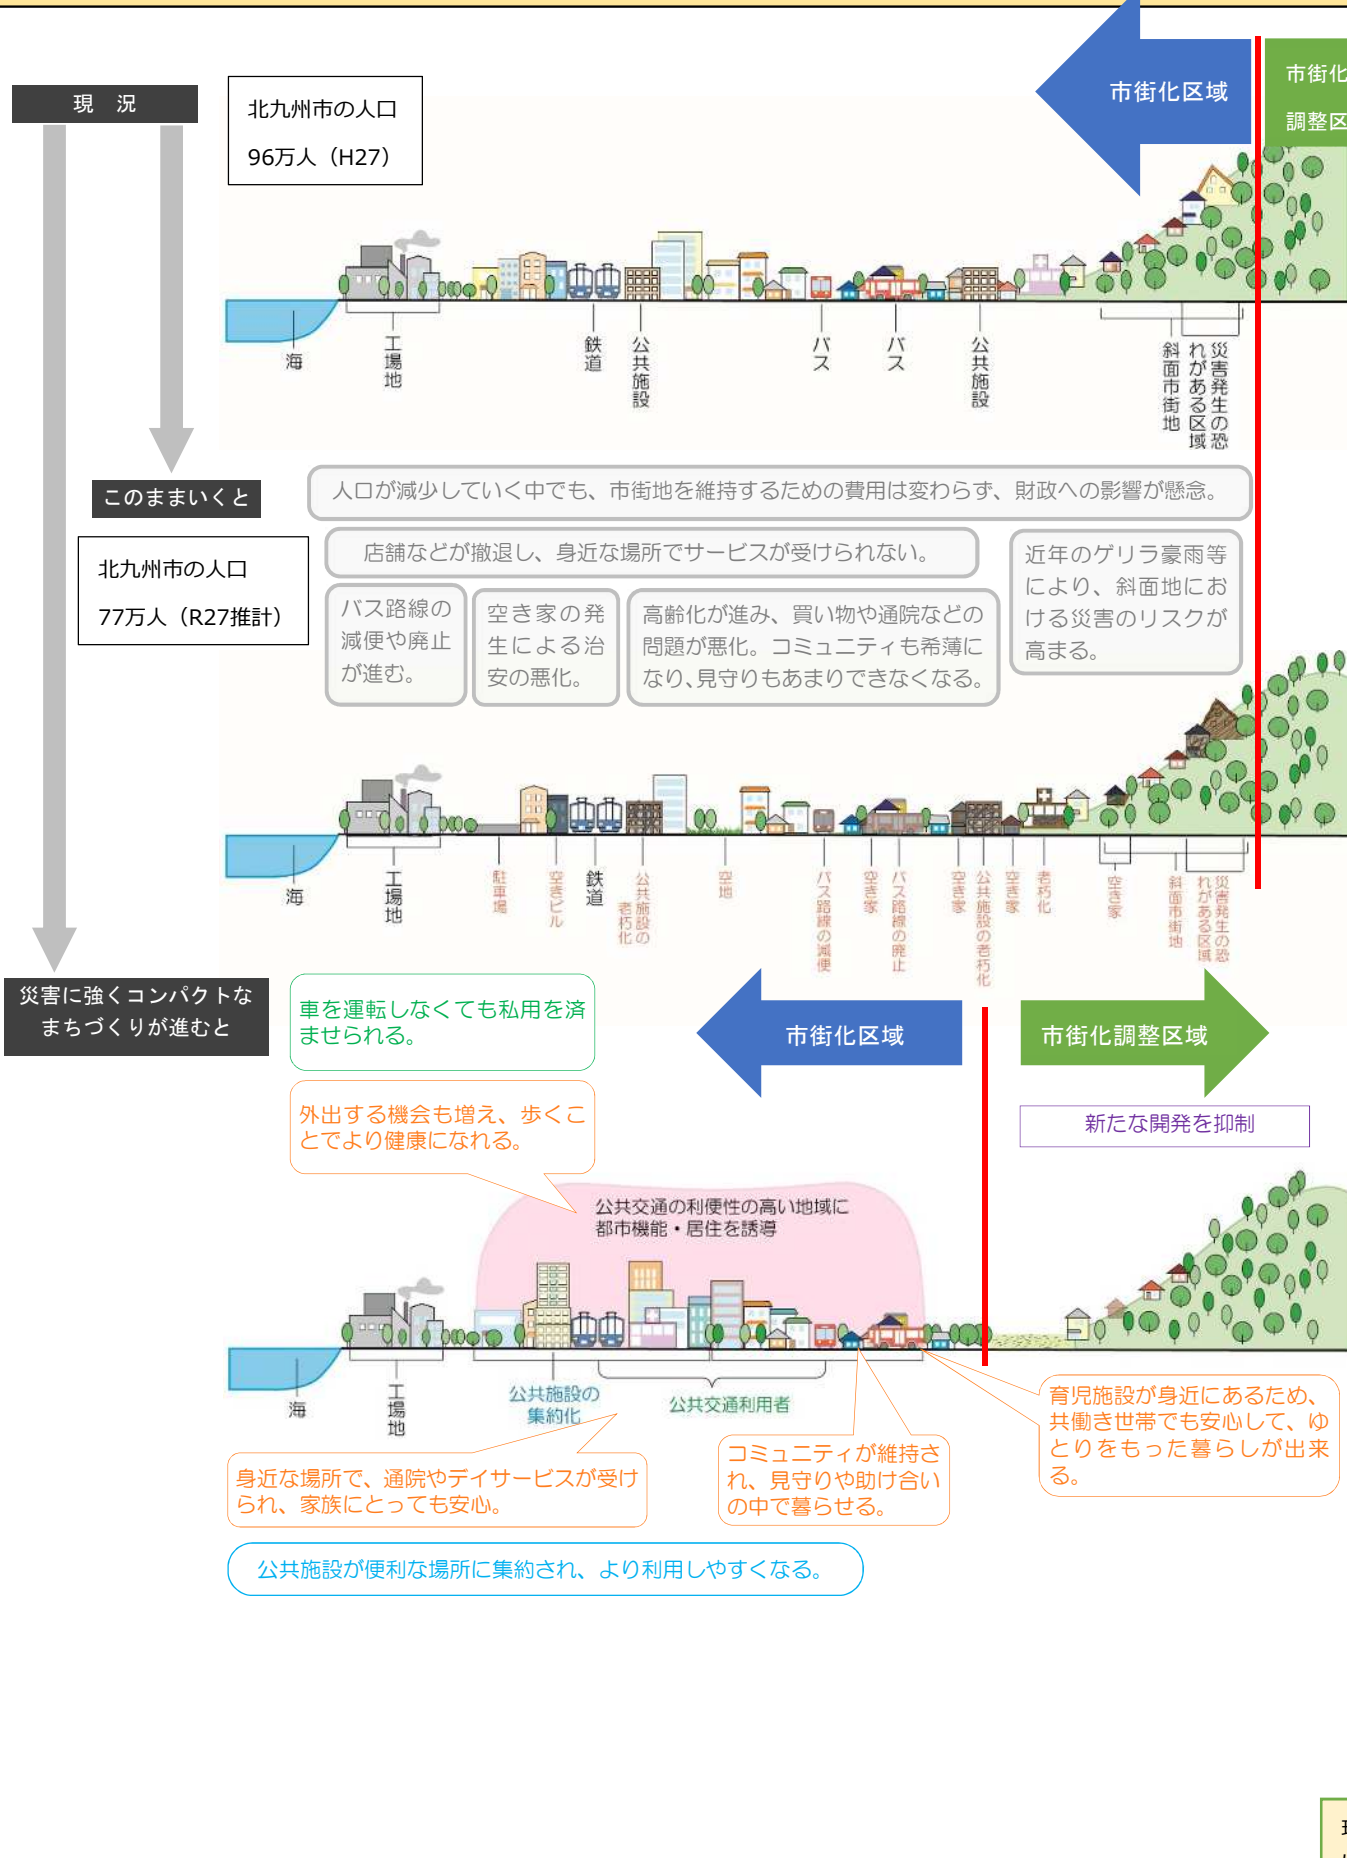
現　況

北九州市の人口
96万人（H27）

市街化区域

市街化
調整区

海

工場地

鉄道

公共施設

バス

バス

公共施設

斜面市街地

災害発生の恐れがある区域

このままいくと

北九州市の人口
77万人（R27推計）

人口が減少していく中でも、市街地を維持するための費用は変わらず、財政への影響が懸念。

店舗などが撤退し、身近な場所でサービスが受けられない。

バス路線の減便や廃止が進む。

空き家の発生による治安の悪化。

高齢化が進み、買い物や通院などの問題が悪化。コミュニティも希薄になり、見守りもあまりできなくなる。

近年のゲリラ豪雨等により、斜面地における災害のリスクが高まる。

海

工場地

駐車場

空きビル

鉄道

公共施設の老朽化

空地

バス路線の減便

空き家

バス路線の廃止

空き家

公共施設の老朽化

空き家

老朽化

空き家

斜面市街地

災害発生の恐れがある区域

災害に強くコンパクトなまちづくりが進むと

車を運転しなくても私用を済ませられる。

外出する機会も増え、歩くことでより健康になれる。

市街化区域

市街化調整区域

新たな開発を抑制

公共交通の利便性の高い地域に都市機能・居住を誘導

海

工場地

公共施設の集約化

公共交通利用者

身近な場所で、通院やデイサービスが受けられ、家族にとっても安心。

コミュニティが維持され、見守りや助け合いの中で暮らせる。

育児施設が身近にあるため、共働き世帯でも安心して、ゆとりをもった暮らしが出来る。

公共施設が便利な場所に集約され、より利用しやすくなる。